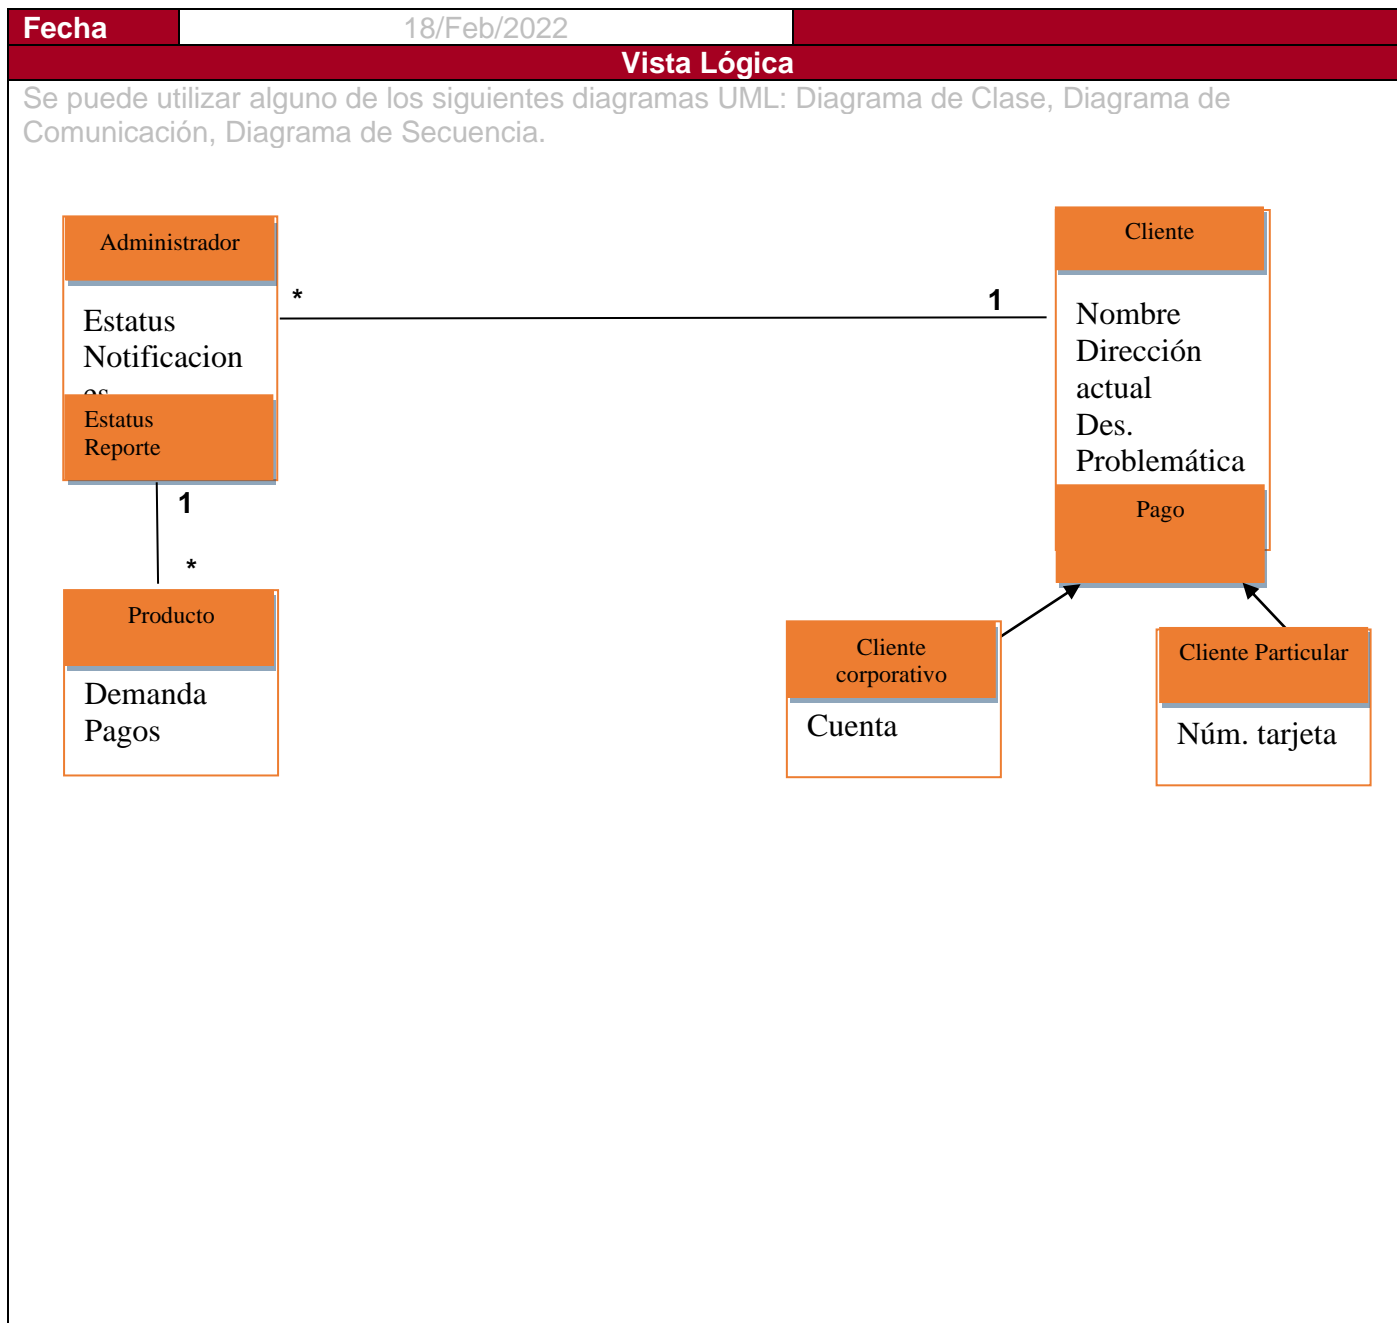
Fecha 18/Feb/2022

Vista Lógica

Se puede utilizar alguno de los siguientes diagramas UML: Diagrama de Clase, Diagrama de Comunicación, Diagrama de Secuencia.

Administrador

Estatus
Notificacion
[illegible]

Estatus
Reporte

*

1

Cliente

Nombre
Dirección actual
Des. Problemática

Pago

1

*

Producto

Demanda
Pagos

Cliente corporativo

Cuenta

Cliente Particular

Núm. tarjeta